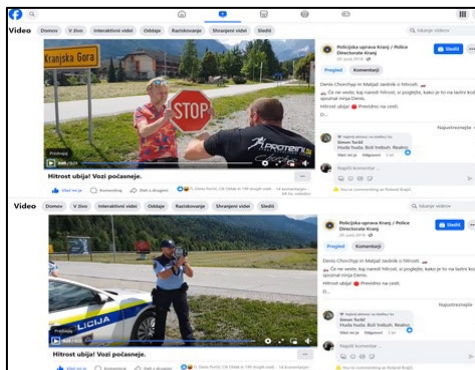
Video Domov V živo Interaktivni video Oddaje Raziskovanje Shranjeni videi Sledi

Iskanje videov

Kranjska Gora

STOP

PROTEIN

Predvaja

Hitrost ubija! Vozi počasneje.

Policijska uprava Kranj / Police Directorate Kranj

Sledi

Pregled Komentarji

Denis Chorchya in Matjaž Jaderšek o hitrosti.
... Ča ne veste, kaj naredil hitrost, si poglejte, kako je to na lastni koži spoznal mirja Denis.

Hitrost ubija! Prevozno na cesti.

Najustreznejše

Simon Furlič
Hudla hudla. Bolt hribtuh. Realno.

Napiši komentar ...

Video Domov V živo Interaktivni video Oddaje Raziskovanje Shranjeni videi Sledi

Iskanje videov

LICIJA

Predvaja

Hitrost ubija! Vozi počasneje.

Policijska uprava Kranj / Police Directorate Kranj

Sledi

Pregled Komentarji

Denis Chorchya in Matjaž Jaderšek o hitrosti.
Ča ne veste, kaj naredil hitrost, si poglejte, kako je to na lastni koži spoznal mirja Denis.

Hitrost ubija! Prevozno na cesti.

Najustreznejše

Simon Furlič
Hudla hudla. Bolt hribtuh. Realno.

Napiši komentar ...